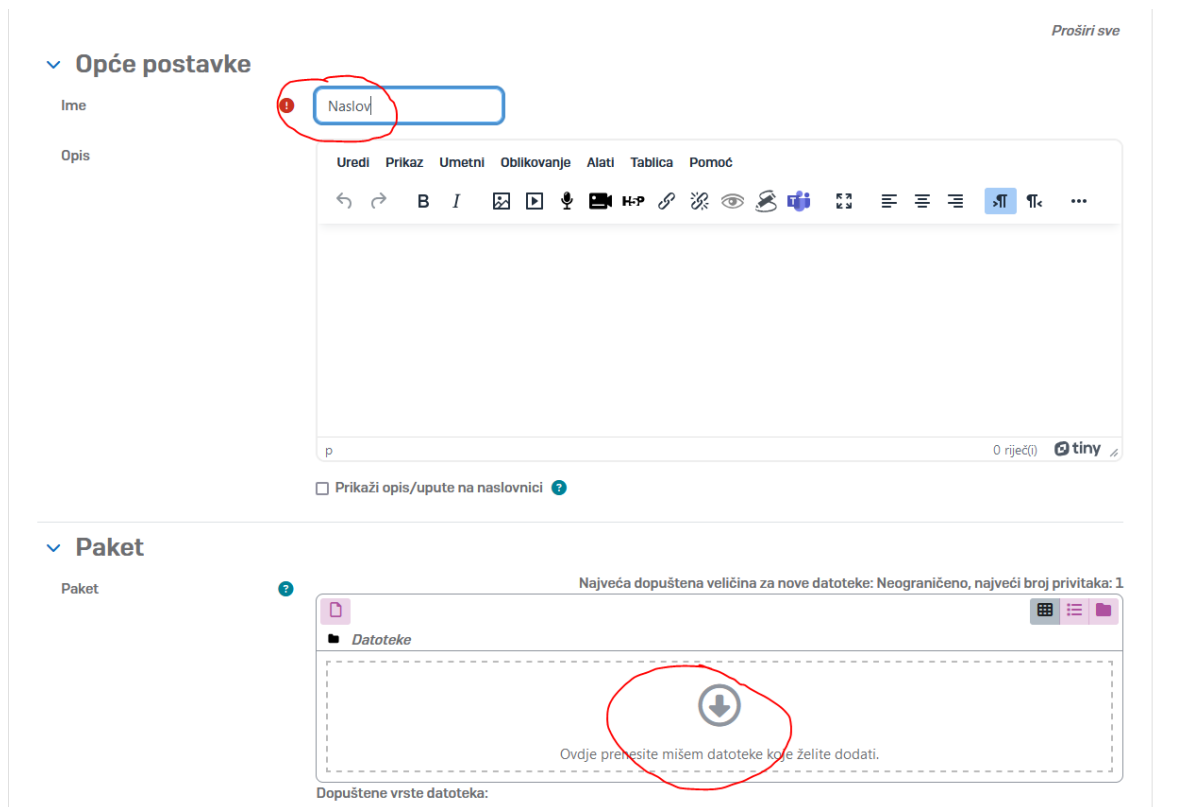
Proširi sve

Opće postavke

Ime

Naslov

Opis

Uredi Prikaz Umetni Oblikovanje Alati Tablica Pomoć

H-P

p

0 riječ(i) tiny

Prikaži opis/upute na naslovnici

Paket

Paket

Najveća dopuštena veličina za nove datoteke: Neograničeno, najveći broj privitaka: 1

Datoteke

Ovdje prenesite mišem datoteke koje želite dodati.

Dopuštene vrste datoteka: